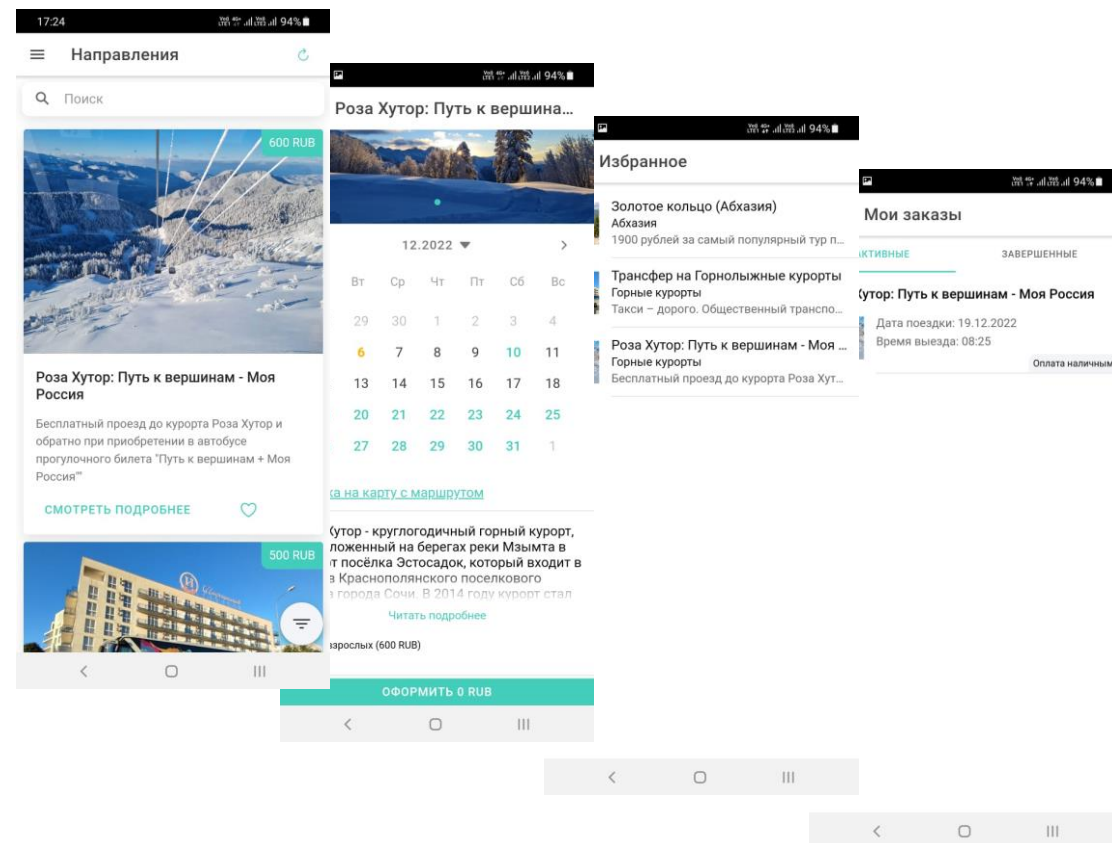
17:24 94%

Направления

Поиск

600 RUB

Роза Хутор: Путь к вершинам - Моя Россия

Бесплатный проезд до курорта Роза Хутор и обратно при приобретении в автобусе прогулочного билета "Путь к вершинам + Моя Россия""

СМОТРЕТЬ ПОДРОБНЕЕ

500 RUB

94%

Роза Хутор: Путь к вершина...

12.2022

| Вт | Ср | Чт | Пт | Сб | Вс |
|---|---|---|---|---|---|
| 29 | 30 | 1 | 2 | 3 | 4 |
| 6 | 7 | 8 | 9 | 10 | 11 |
| 13 | 14 | 15 | 16 | 17 | 18 |
| 20 | 21 | 22 | 23 | 24 | 25 |
| 27 | 28 | 29 | 30 | 31 | 1 |

ка на карту с маршрутом

Хутор - круглогодичный горный курорт, ложенный на берегах реки Мзымта в т посёлка Эстосадок, который входит в в Краснополянского поселкового города Сочи. В 2014 году курорт стал

Читать подробнее

зрослых (600 RUB)

ОФОРМИТЬ 0 RUB

94%

Избранное

Золотое кольцо (Абхазия)
Абхазия
1900 рублей за самый популярный тур п...

Трансфер на Горнолыжные курорты
Горные курорты
Такси – дорого. Общественный транспо...

Роза Хутор: Путь к вершинам - Моя ...
Горные курорты
Бесплатный проезд до курорта Роза Хут...

94%

Мои заказы

КТИВНЫЕ

ЗАВЕРШЕННЫЕ

Хутор: Путь к вершинам - Моя Россия

Дата поездки: 19.12.2022
Время выезда: 08:25

Оплата наличным